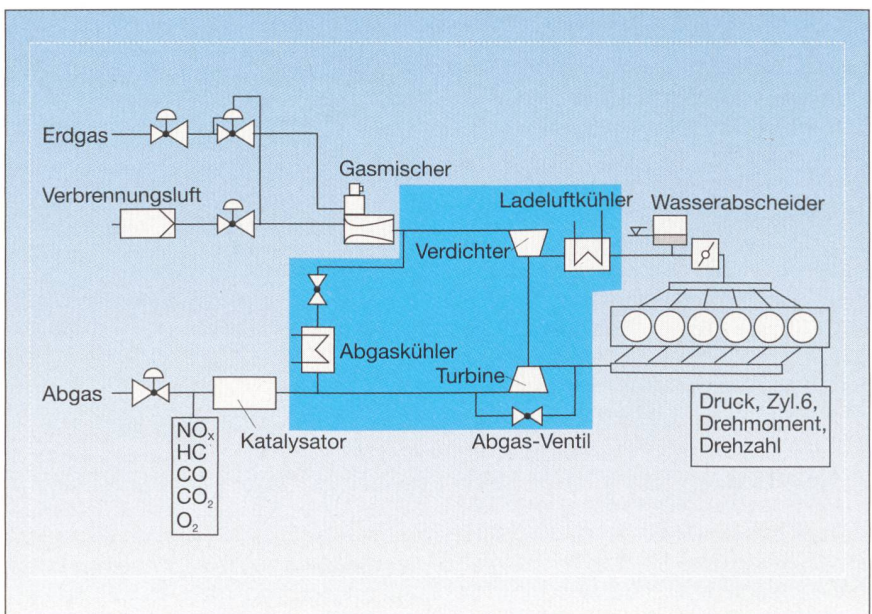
Erdgas

Verbrennungsluft

Gasmischer

Ladeluftkühler

Wasserabscheider

Verdichter

Abgaskühler

Turbine

Abgas

Katalysator

Abgas-Ventil

Druck, Zyl.6, Drehmoment, Drehzahl

$NO_x$
HC
CO
$CO_2$
$O_2$